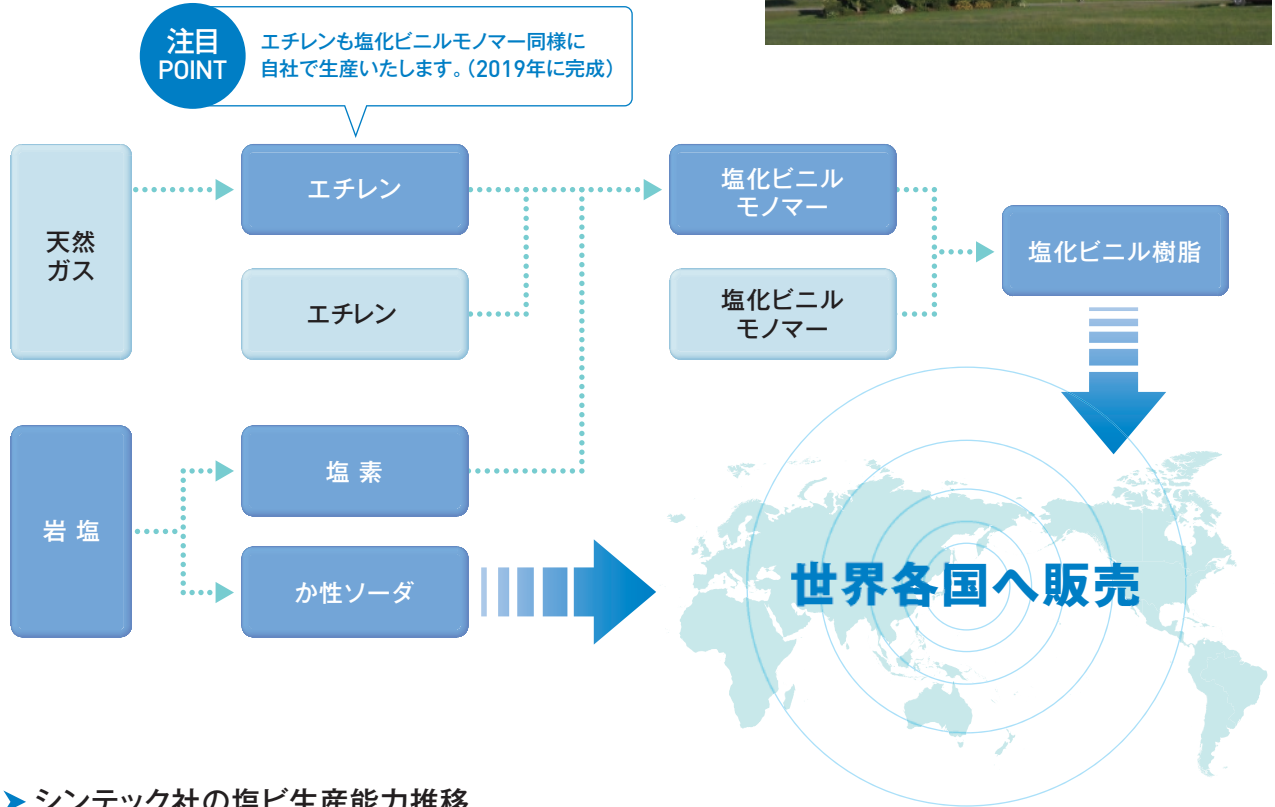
注目
POINT

エチレンも塩化ビニルモノマー同様に自社で生産いたします。(2019年に完成)

天然ガス

エチレン

エチレン

塩化ビニルモノマー

塩化ビニルモノマー

塩化ビニル樹脂

岩塩

塩素

か性ソーダ

世界各国へ販売

シンテック社の塩ビ生産能力推移